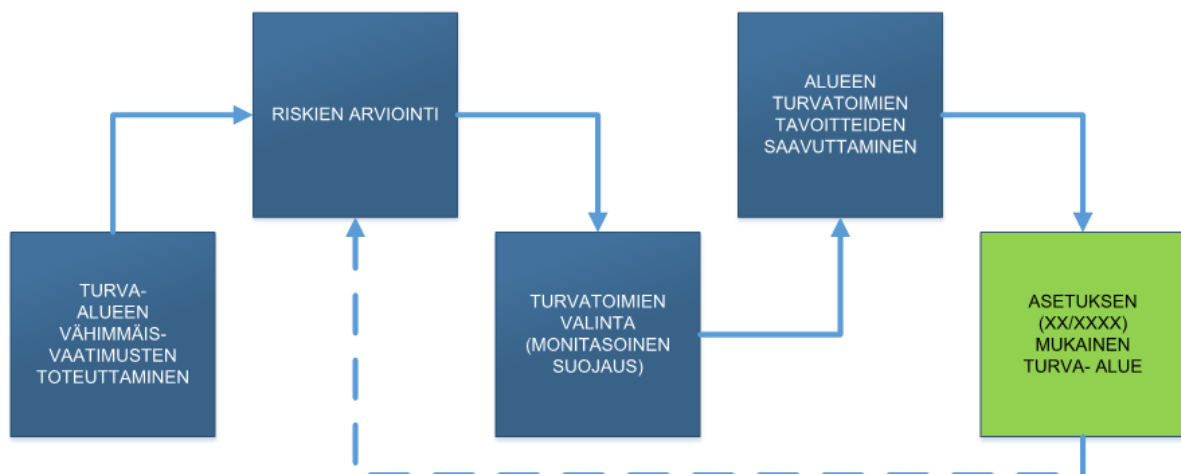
RISKIEN ARVIOINTI

ALUEEN TURVATOIMIEN TAVOITTEIDEN SAAVUTTAMINEN

TURVA-ALUEEN VÄHIMMÄISVAATIMUSTEN TOTEUTTAMINEN

TURVATOIMIEN VALINTA (MONITASOINEN SUOJAUS)

ASETUKSEN (XX/XXXX) MUKAINEN TURVA- ALUE